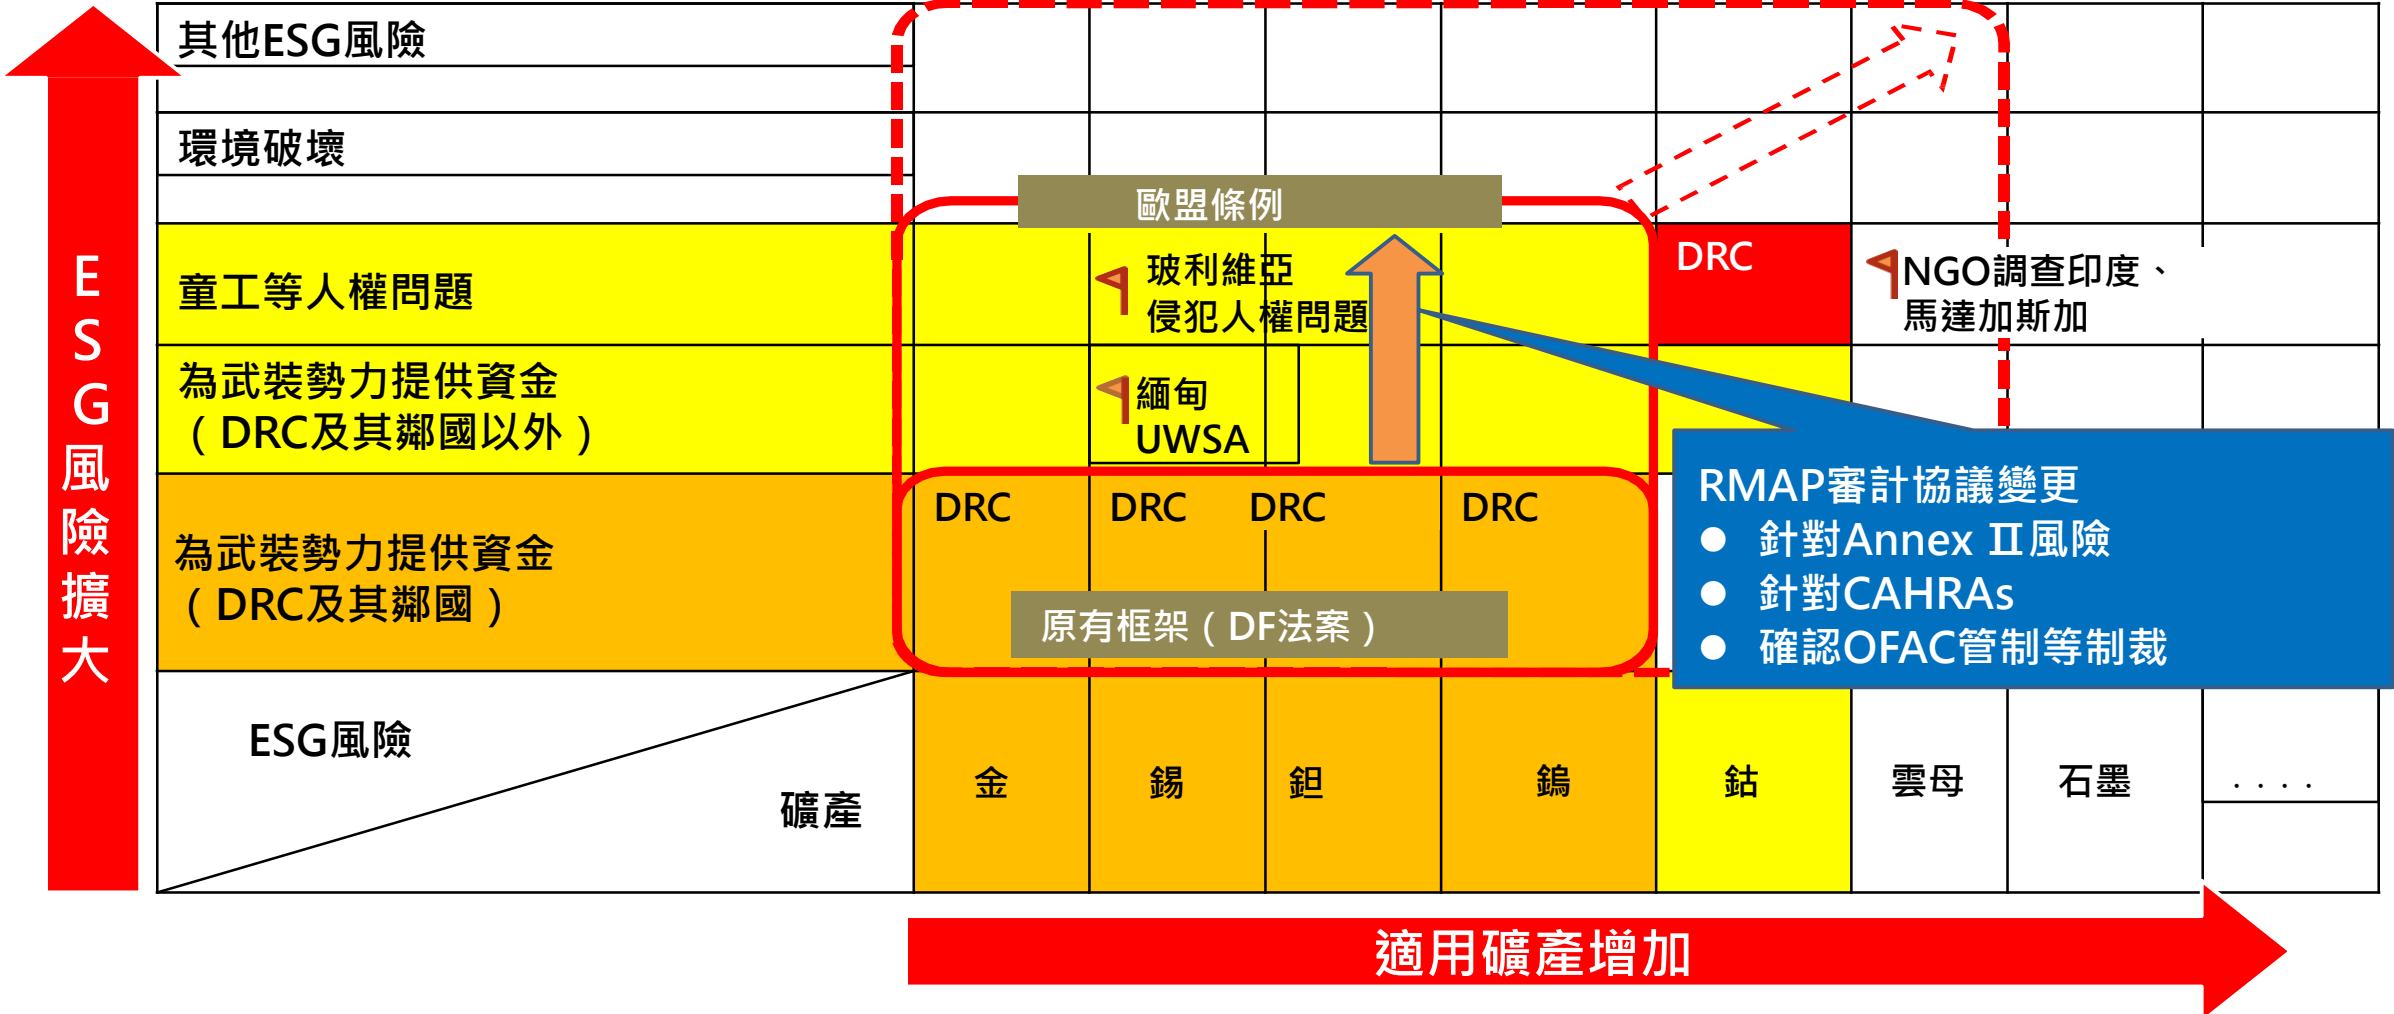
ESG風險擴大

其他ESG風險

環境破壞

歐盟條例

童工等人權問題

玻利維亞
侵犯人權問題

DRC

NGO調查印度、
馬達加斯加

為武裝勢力提供資金
（DRC及其鄰國以外）

緬甸
UWSA

為武裝勢力提供資金
（DRC及其鄰國）

DRC

DRC

DRC

DRC

原有框架（DF法案）

RMAP審計協議變更
● 針對Annex Ⅱ風險
● 針對CAHRAs
● 確認OFAC管制等制裁

ESG風險

礦產

金

錫

鉭

鎢

鈷

雲母

石墨

．．．．

適用礦產增加